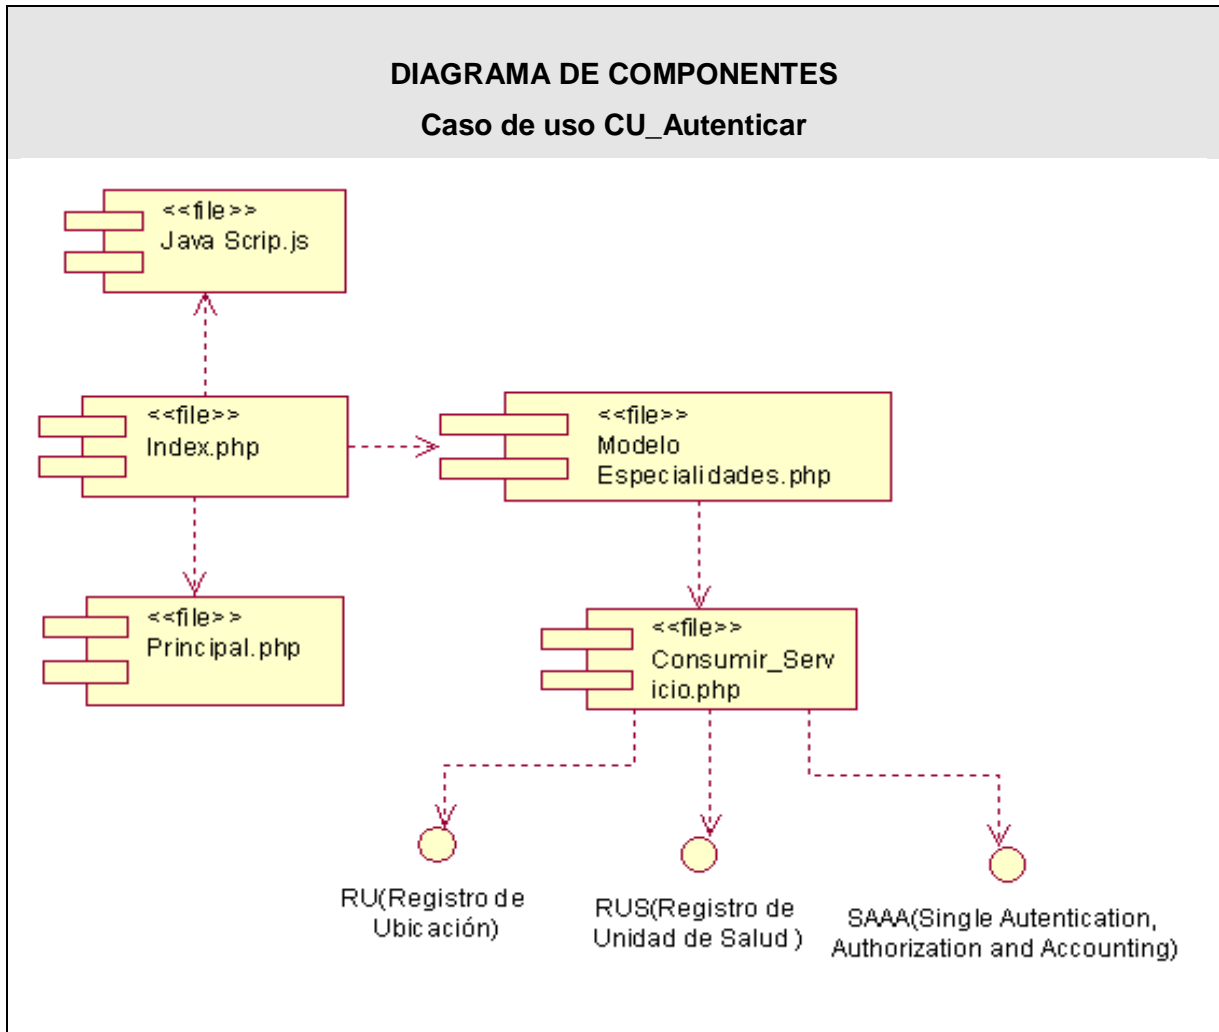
DIAGRAMA DE COMPONENTES

Caso de uso CU_Autenticar

<<file>>
Java Scrip.js

<<file>>
Index.php

<<file>>
Modelo
Especialidades.php

<<file>>
Principal.php

<<file>>
Consumir_Serv
icio.php

RU(Registro de
Ubicación)

RUS(Registro de
Unidad de Salud )

SAAA(Single Autentication,
Authorization and Accounting)